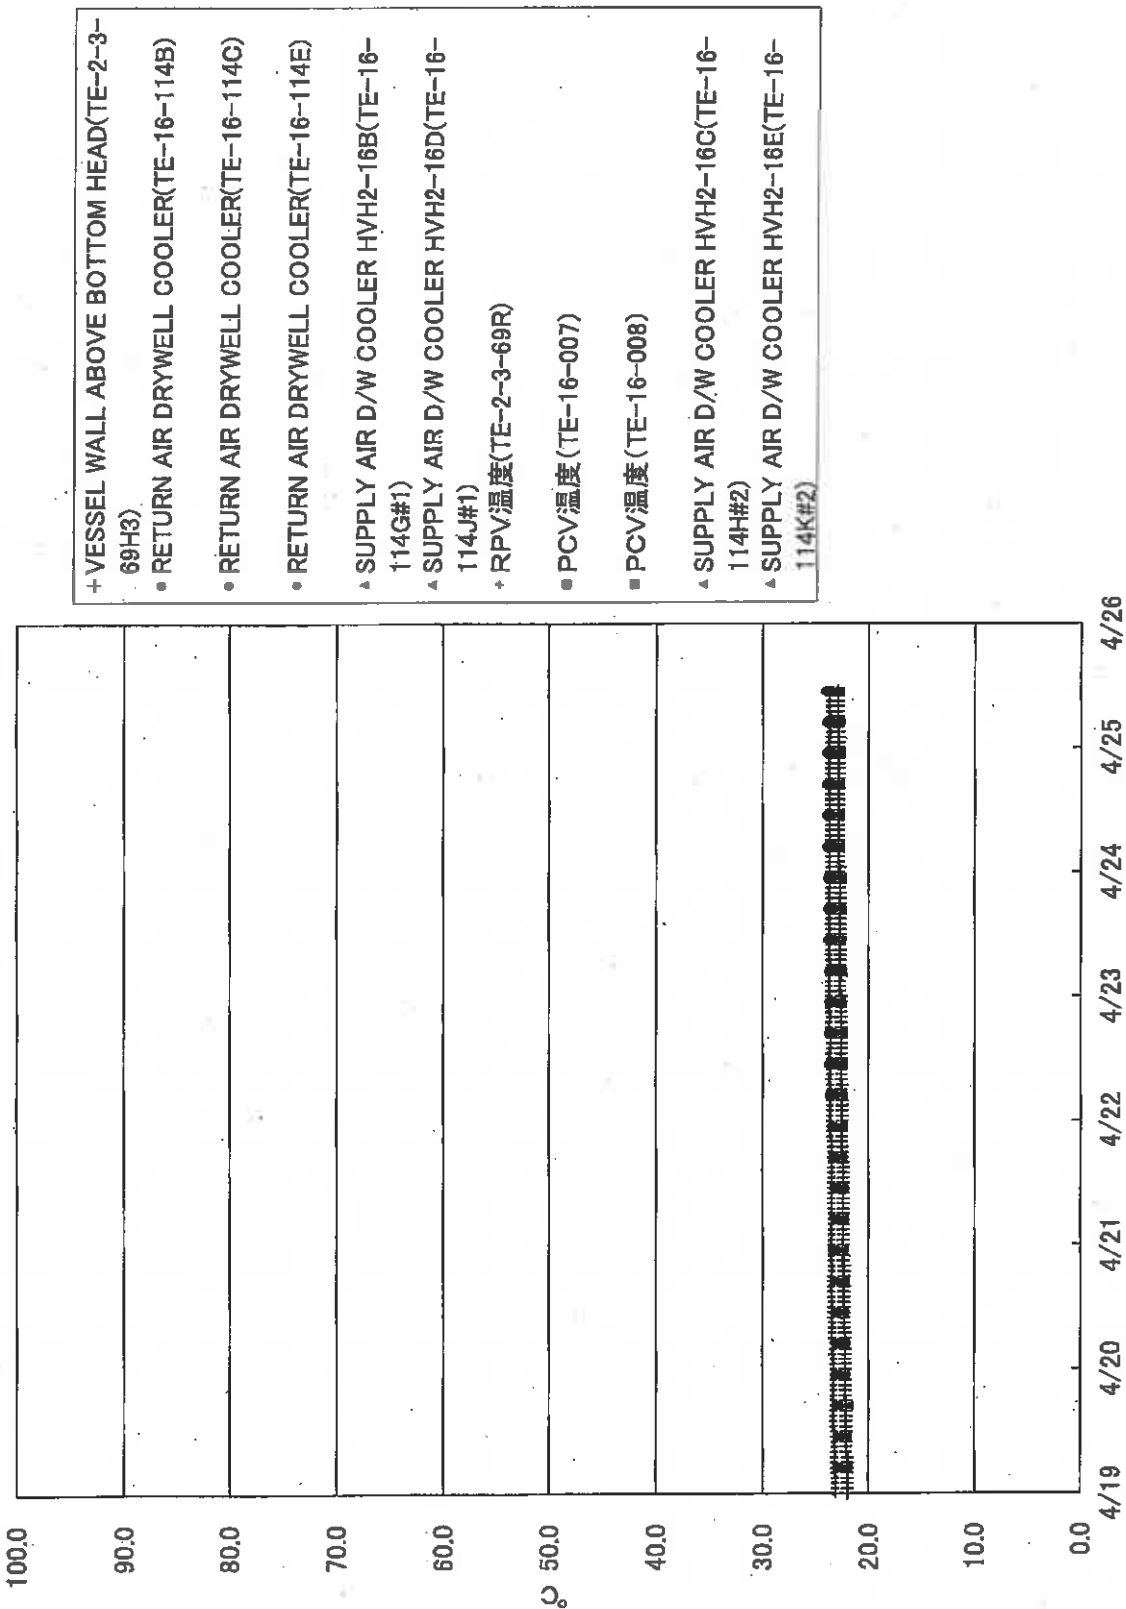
+ VESSEL WALL ABOVE BOTTOM HEAD(TE-2-3-69H3)
● RETURN AIR DRYWELL COOLER(TE-16-114B)
● RETURN AIR DRYWELL COOLER(TE-16-114C)
● RETURN AIR DRYWELL COOLER(TE-16-114E)
▲ SUPPLY AIR D/W COOLER HVH2-16B(TE-16-114G#1)
▲ SUPPLY AIR D/W COOLER HVH2-16D(TE-16-114J#1)
+ RPV温度(TE-2-3-69R)
● PCV温度(TE-16-007)
■ PCV温度(TE-16-008)
▲ SUPPLY AIR D/W COOLER HVH2-16C(TE-16-114H#2)
▲ SUPPLY AIR D/W COOLER HVH2-16E(TE-16-114K#2)

100.0
90.0
80.0
70.0
60.0
50.0
40.0
30.0
20.0
10.0
0.0
℃

4/19
4/20
4/21
4/22
4/23
4/24
4/25
4/26